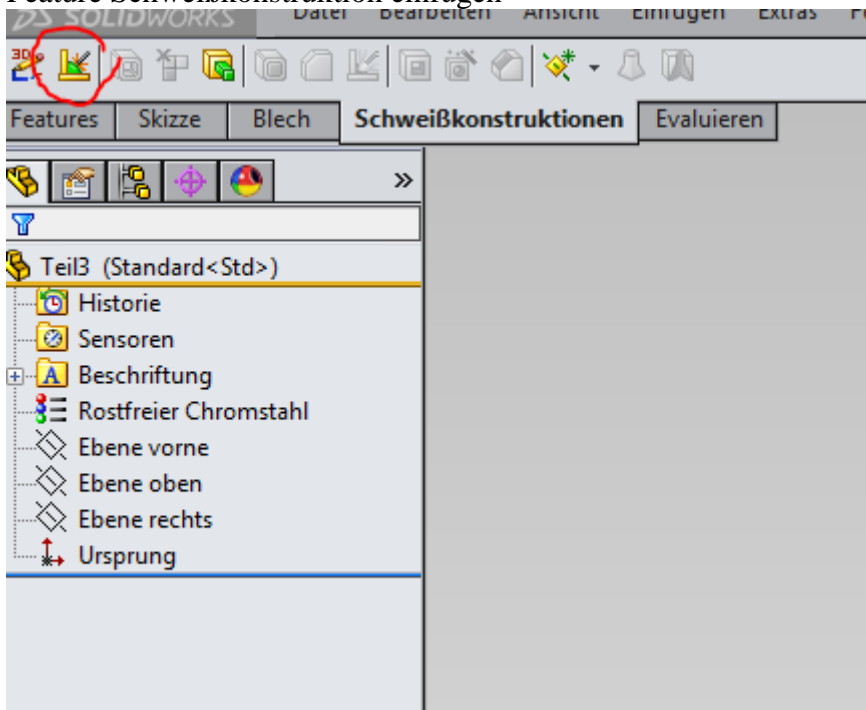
Feature Schweißkonstruktion einfügen

DS SOLIDWORKS Datei Bearbeiten Ansicht Einfügen Extras F

Features Skizze Blech Schweißkonstruktionen Evaluieren

»

Teil3 (Standard<Std>)
Historie
Sensoren
Beschriftung
Rostfreier Chromstahl
Ebene vorne
Ebene oben
Ebene rechts
Ursprung